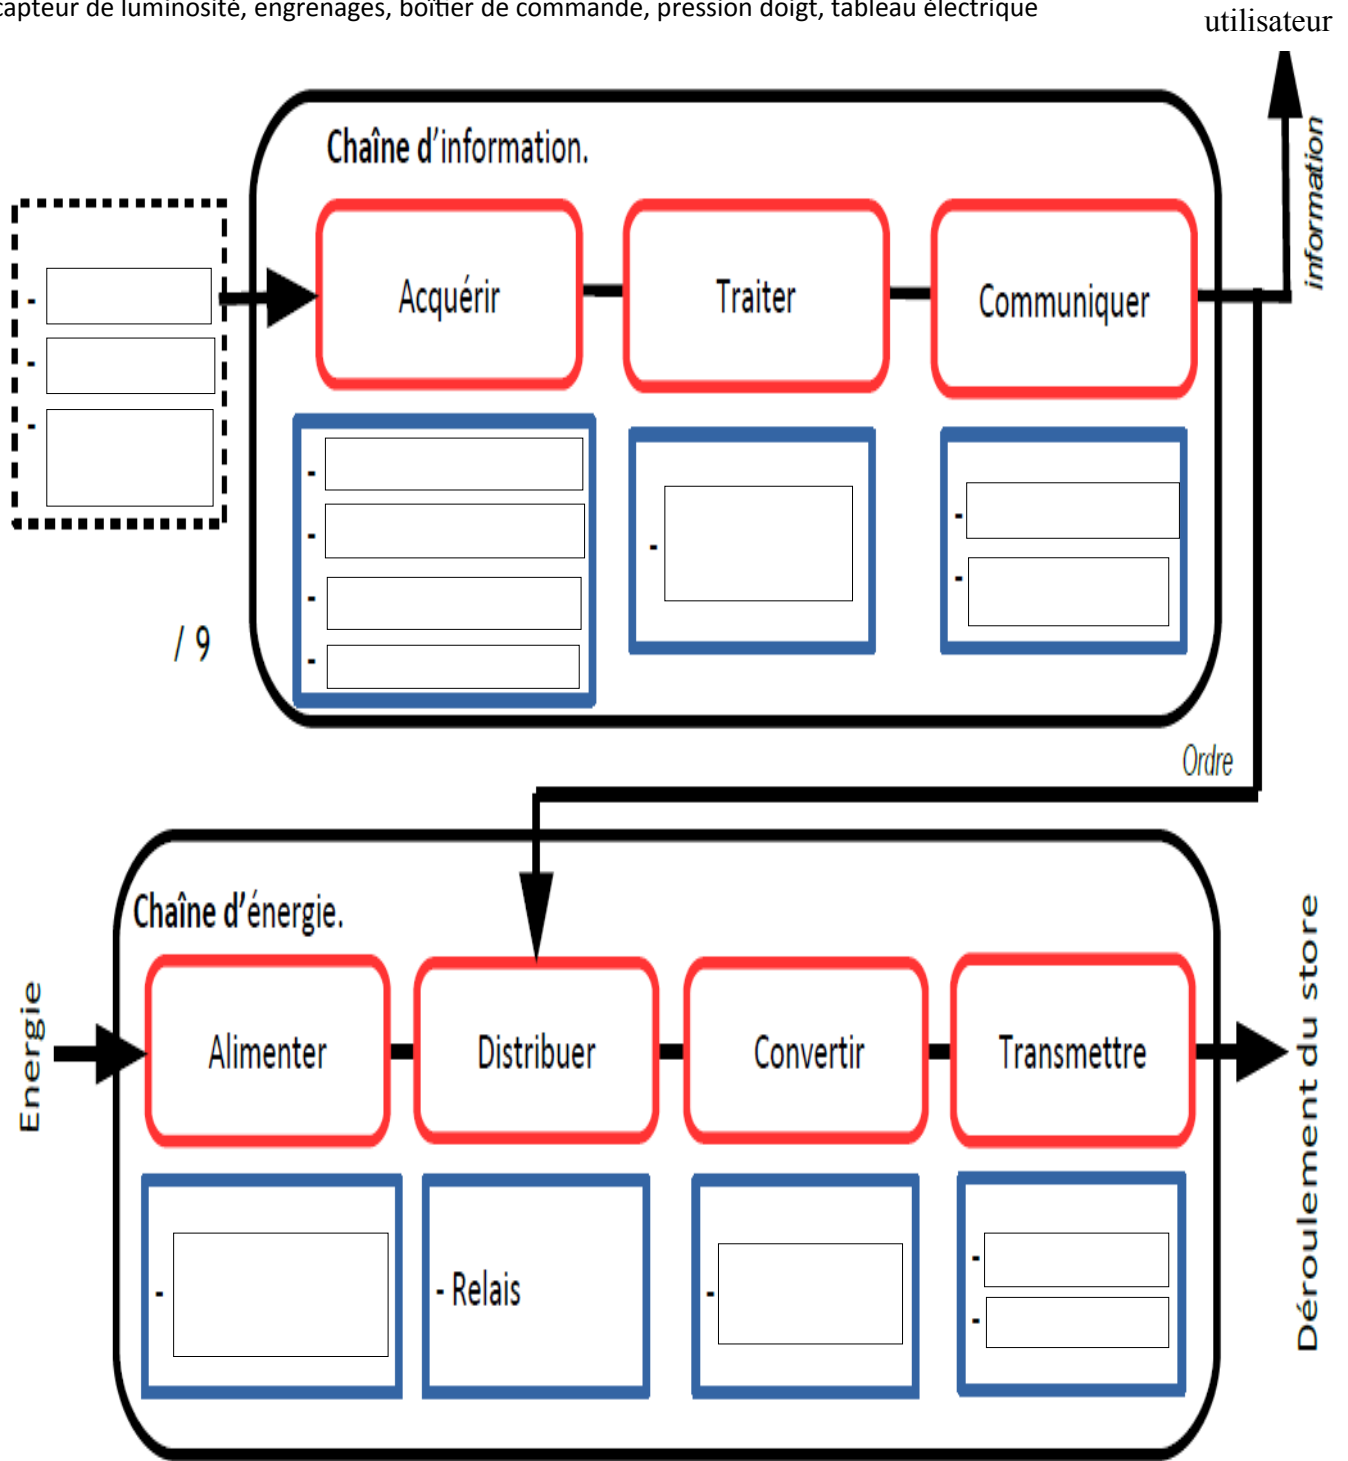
capteur de luminosité, engrenages, boîtier de commande, pression doigt, tableau électrique

utilisateur

information

Chaîne d'information.

-
-
-

Acquérir

Traiter

Communiquer

-
-
-
-

-

-
-

/ 9

Ordre

Chaîne d'énergie.

Energie

Alimenter

Distribuer

Convertir

Transmettre

Déroulement du store

-

- Relais

-

-
-